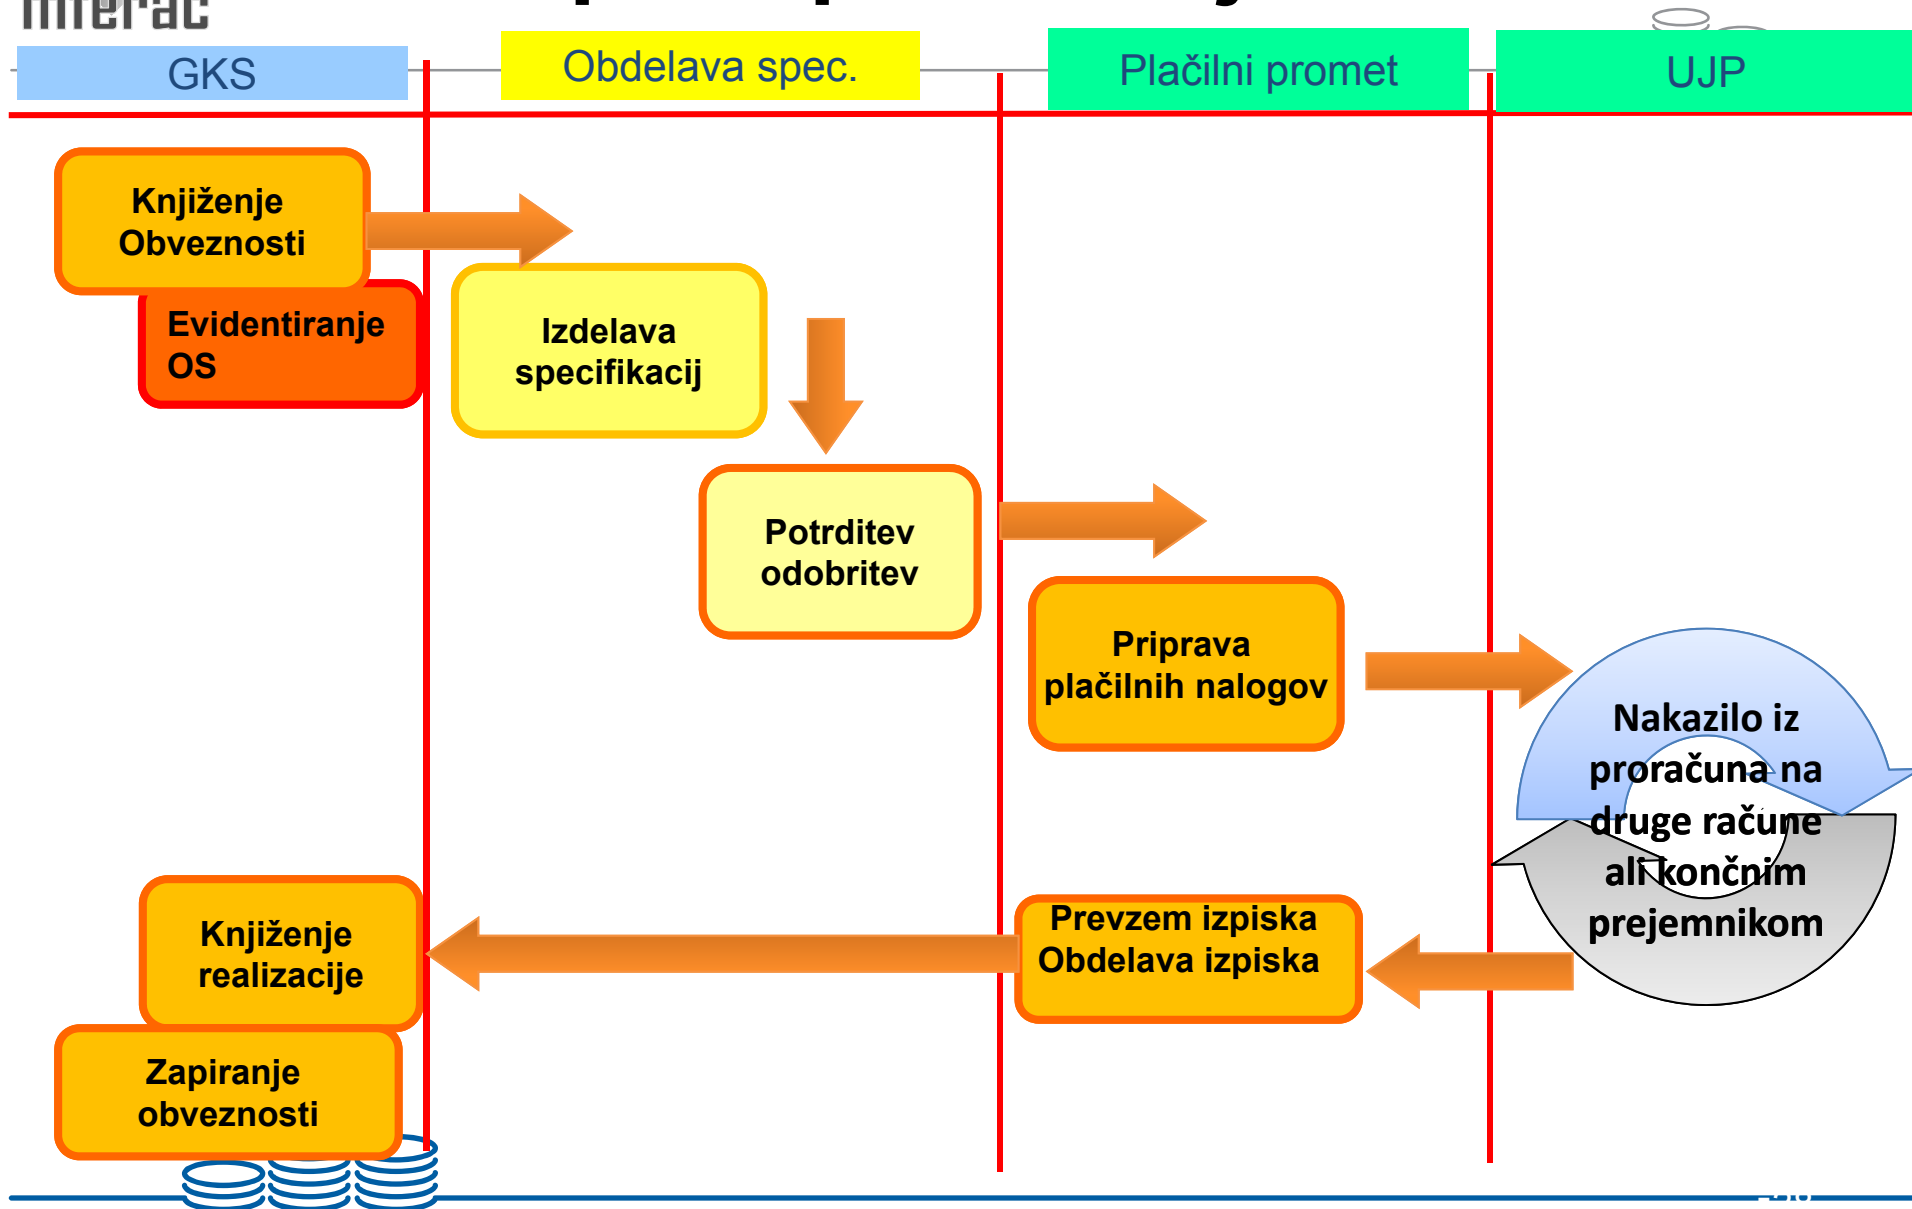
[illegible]

GKS

Obdelava spec.

Plačilni promet

UJP

Knjiženje Obveznosti

Evidentiranje OS

Izdelava specifikacij

Potrditev odobritev

Priprava plačilnih nalogov

Nakazilo iz proračuna na druge račune ali končnim prejemnikom

Prevzem izpiska Obdelava izpiska

Knjiženje realizacije

Zapiranje obveznosti